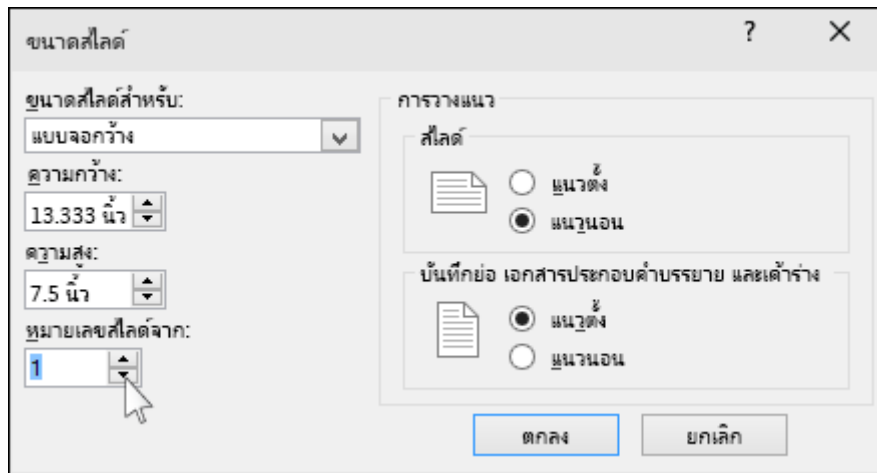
ขนาดสไลด์

?

ขนาดสไลด์สำหรับ:

แบบจอกว้าง

ความกว้าง:

13.333 นิ้ว

ความสูง:

7.5 นิ้ว

หมายเลขสไลด์จาก:

1

การวางแนว

สไลด์

แนวตั้ง

แนวนอน

บันทึกย่อ เอกสารประกอบคำบรรยาย และเค้าร่าง

แนวตั้ง

แนวนอน

ตกลง

ยกเลิก